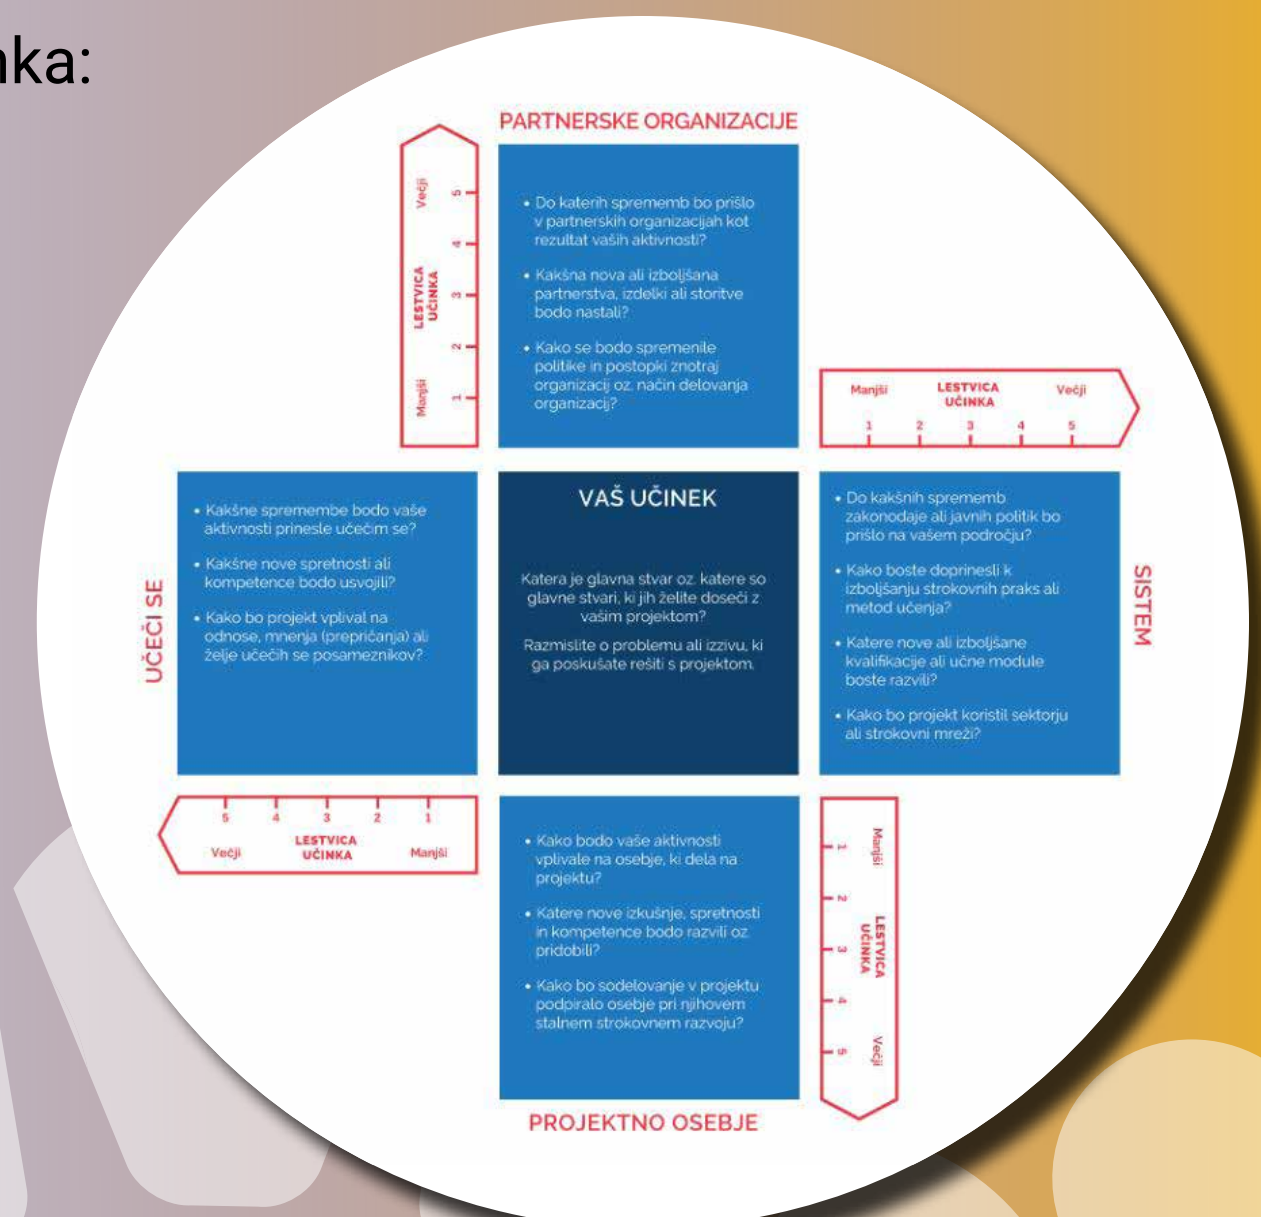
ka:

PARTNERSKE ORGANIZACIJE

Večji 5 4 LESTVICA UČINKA 3 2 Manjši 1

• Do katerih sprememb bo prišlo v partnerskih organizacijah kot rezultat vaših aktivnosti?

• Kakšna nova ali izboljšana partnerstva, izdelki ali storitve bodo nastali?

• Kako se bodo spremenile politike in postopki znotraj organizacij oz. način delovanja organizacij?

Manjši LESTVICA UČINKA Večji
1 2 3 4 5

• Kakšne spremembe bodo vaše aktivnosti prinesle učečim se?

• Kakšne nove spretnosti ali kompetence bodo usvojili?

• Kako bo projekt vplival na odnose, mnenja (prepričanja) ali želje učečih se posameznikov?

UČEČI SE

VAŠ UČINEK

Katera je glavna stvar oz. katere so glavne stvari, ki jih želite doseči z vašim projektom?

Razmislite o problemu ali izzivu, ki ga poskušate rešiti s projektom.

• Do kakšnih sprememb zakonodaje ali javnih politik bo prišlo na vašem področju?

• Kako boste doprinesli k izboljšanju strokovnih praks ali metod učenja?

• Katere nove ali izboljšane kvalifikacije ali učne module boste razvili?

• Kako bo projekt koristil sektorju ali strokovni mreži?

SISTEM

5 4 3 2 1
Večji LESTVICA UČINKA Manjši

• Kako bodo vaše aktivnosti vplivale na osebje, ki dela na projektu?

• Katere nove izkušnje, spretnosti in kompetence bodo razvili oz. pridobili?

• Kako bo sodelovanje v projektu podpiralo osebje pri njihovem stalnem strokovnem razvoju?

Manjši 1 2 LESTVICA UČINKA 3 4 5 Večji

PROJEKTNO OSEBJE